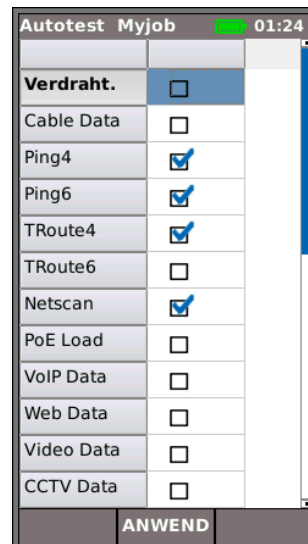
Autotest Myjob 01:24

| | |
|---|---|
| Verdraht. | ☐ |
| Cable Data | ☐ |
| Ping4 | ☑ |
| Ping6 | ☑ |
| TRoute4 | ☑ |
| TRoute6 | ☐ |
| Netscan | ☑ |
| PoE Load | ☐ |
| VoIP Data | ☐ |
| Web Data | ☐ |
| Video Data | ☐ |
| CCTV Data | ☐ |

ANWEND